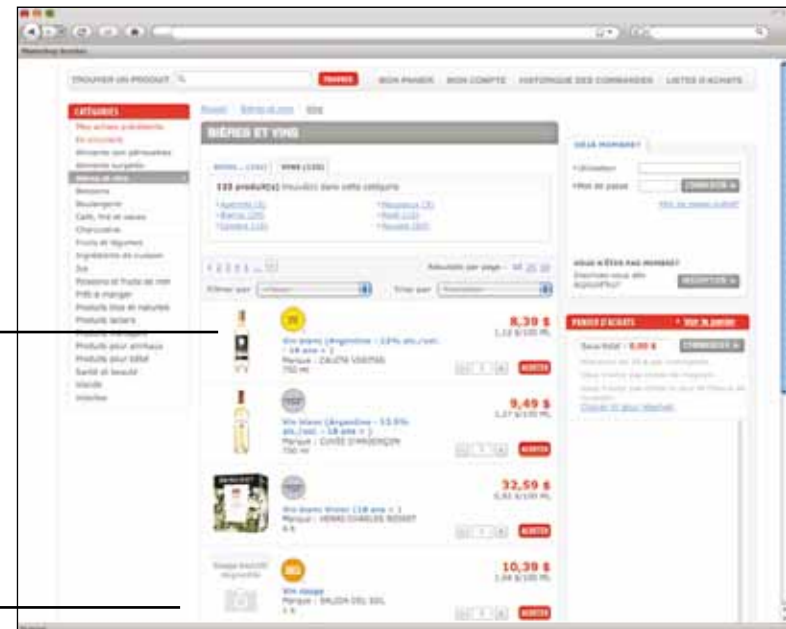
TROUVER UN PRODUIT

TROUVER

MON PANIER | MON COMPTE | HISTORIQUE DES COMMANDES | LISTES D'ACHATS

CATÉGORIES

Mes achats précédents

En aubaine

Aliments non périssables

Aliments surgelés

Bières et vins

Boissons

Boulangerie

Café, thé et tisanes

Charcuterie

Fruits et légumes

Ingrédients de cuisson

Jus

Poissons et fruits de mer

Prêt-à-manger

Produits bios et naturels

Produits laitiers

Produits pour animaux

Produits pour bébé

Santé et beauté

Viande

Vrac

Accueil | Bières et vins | Vins

BIÈRES ET VINS

BIÈRES (134) | VINS (133)

133 produit(s) trouvé(s) dans cette catégorie

Résultats par page : 10 20 30

Filtrer par

Trier par

8,39 $

Vin blanc (Argentine - 13% alc./vol. - 18 ans + )

Marque : CALITA VIGNTAS

750 ml

ACHETER

9,49 $

Vin blanc (Argentine - 13.5% alc./vol. - 18 ans + )

Marque : CUVÉE D'ARGENÇON

750 ml

ACHETER

32,59 $

Vin blanc Vinier (18 ans + )

Marque : VERRE CHARLES ROSSET

4 L

ACHETER

Image bientôt disponible

10,39 $

Vin rouge

Marque : BALDA DEL SOL

ACHETER

DÉJÀ MEMBRE?

*Utilisateur

*Mot de passe

CONNEXION

Mot de passe oublié?

VOUS N'ÊTES PAS MEMBRE?

Inscrivez-vous dès aujourd'hui!

INSCRIPTION

PANIER D'ACHATS

Voir le panier

Sous-total : 0,00 $

COMMANDER

Choisir ce jour de livraison